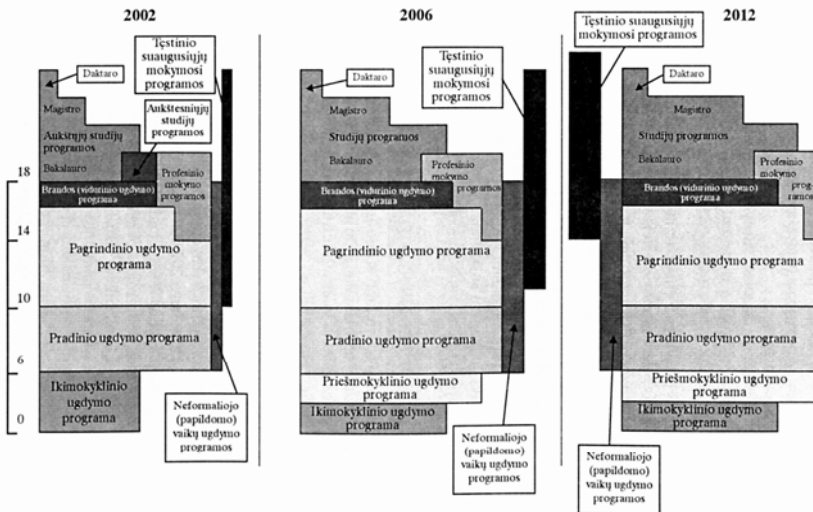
2002

Tęstinio suaugusiųjų mokymosi programos

Daktaro

Magistro

Aukštųjų studijų programos

Aukštesniųjų studijų programos

Bakalauro

Profesinio mokymo programos

Brandos (vidurinio ugdymo) programa

Pagrindinio ugdymo programa

Pradinio ugdymo programa

Ikimokyklinio ugdymo programa

Neformaliojo (papildomo) vaikų ugdymo programos

18

14

10

6

0

2006

Tęstinio suaugusiųjų mokymosi programos

Daktaro

Magistro

Studijų programos

Bakalauro

Profesinio mokymo programos

Brandos (vidurinio ugdymo) programa

Pagrindinio ugdymo programa

Pradinio ugdymo programa

Priešmokyklinio ugdymo programa

Ikimokyklinio ugdymo programa

Neformaliojo (papildomo) vaikų ugdymo programos

2012

Tęstinio suaugusiųjų mokymosi programos

Daktaro

Magistro

Studijų programos

Bakalauro

Profesinio mokymo programos

Brandos (vidurinio ugdymo) programa

Pagrindinio ugdymo programa

Pradinio ugdymo programa

Priešmokyklinio ugdymo programa

Ikimokyklinio ugdymo programa

Neformaliojo (papildomo) vaikų ugdymo programos